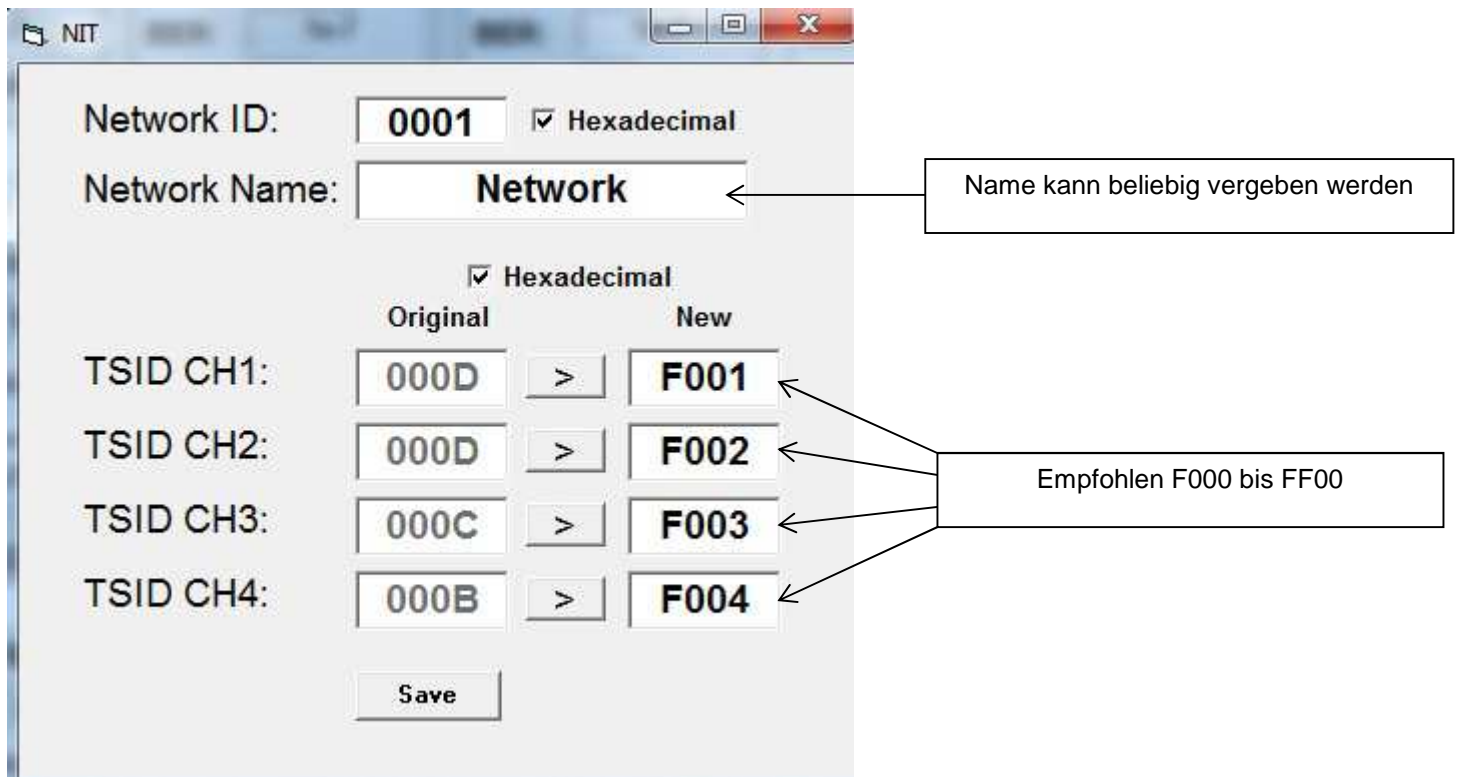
NIT

Network ID: 0001 ☑ Hexadecimal

Network Name: Network

Name kann beliebig vergeben werden

☑ Hexadecimal

| | Original | | New |
|---|---|---|---|
| TSID CH1: | 000D | > | F001 |
| TSID CH2: | 000D | > | F002 |
| TSID CH3: | 000C | > | F003 |
| TSID CH4: | 000B | > | F004 |

Empfohlen F000 bis FF00

Save